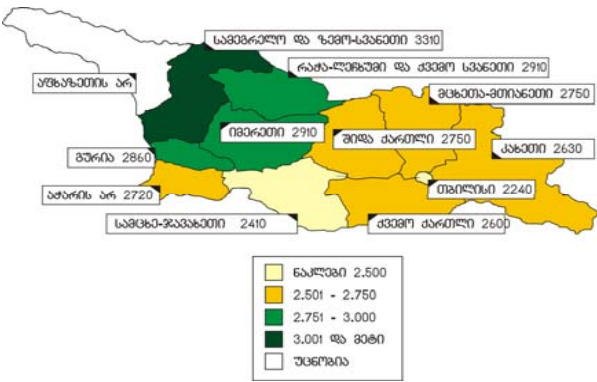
სამეგრელო და ზემო-სვანეთი 3310
რაჭა-ლეჩხუმი და ქვემო სვანეთი 2910
აფხაზეთის არ
მცხეთა-მთიანეთი 2750
იმერეთი 2910
შიდა ქართლი 2750
კახეთი 2630
გურია 2860
თბილისი 2240
აჭარის არ 2720
სამცხე-ჯავახეთი 2410
ქვემო ქართლი 2600

ნაკლები 2.500
2.501 - 2.750
2.751 - 3.000
3.001 და მეტი
უცნობია